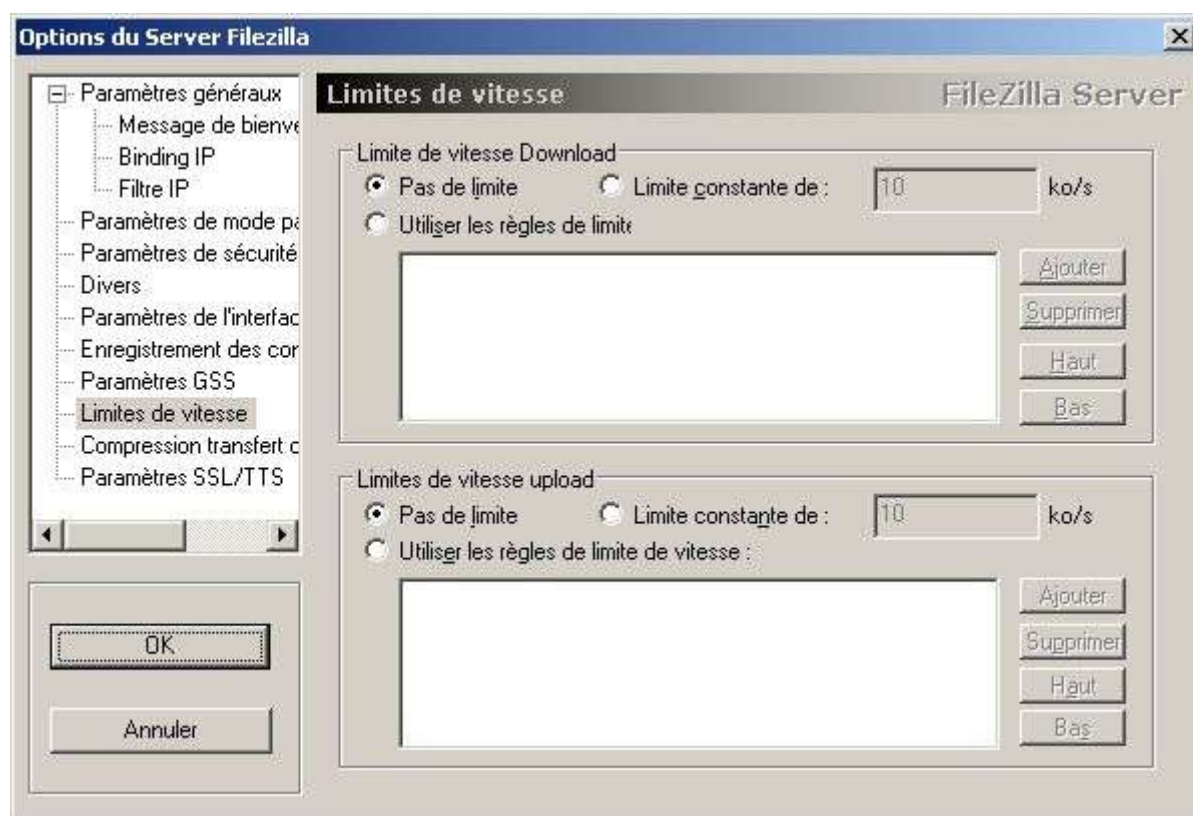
Options du Server Filezilla

Paramètres généraux
Message de bienve
Binding IP
Filtre IP
Paramètres de mode pa
Paramètres de sécurité
Divers
Paramètres de l'interfac
Enregistrement des cor
Paramètres GSS
Limites de vitesse
Compression transfert c
Paramètres SSL/TTS

OK

Annuler

Limites de vitesse

FileZilla Server

Limite de vitesse Download

Pas de limite

Limite constante de :

10

ko/s

Utiliser les règles de limite

Ajouter

Supprimer

Haut

Bas

Limites de vitesse upload

Pas de limite

Limite constante de :

10

ko/s

Utiliser les règles de limite de vitesse :

Ajouter

Supprimer

Haut

Bas